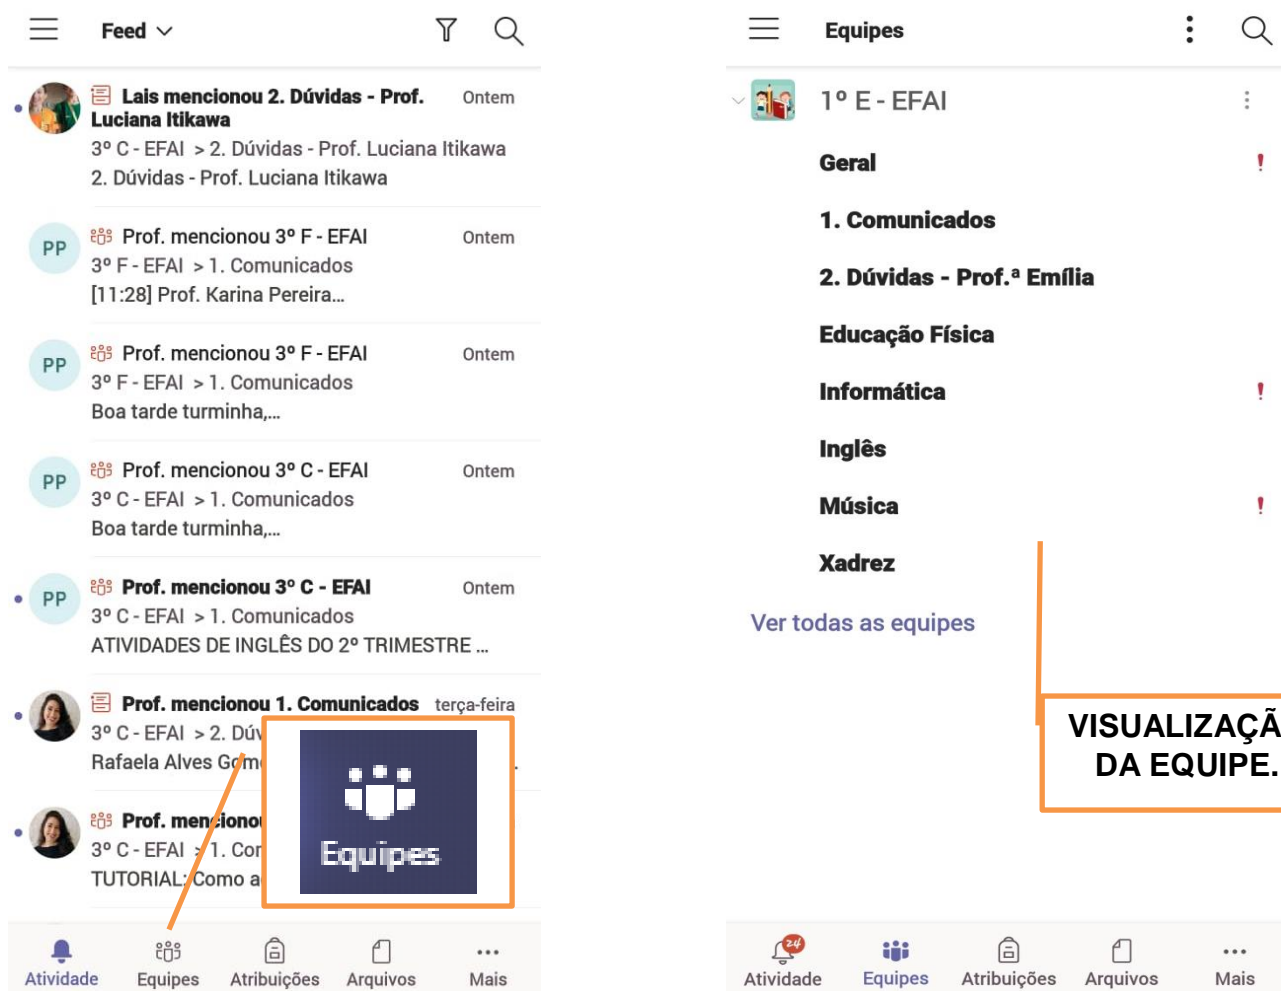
Feed

Lais mencionou 2. Dúvidas - Prof. Luciana Itikawa Ontem
3º C - EFAI > 2. Dúvidas - Prof. Luciana Itikawa
2. Dúvidas - Prof. Luciana Itikawa

PP Prof. mencionou 3º F - EFAI Ontem
3º F - EFAI > 1. Comunicados
[11:28] Prof. Karina Pereira...

PP Prof. mencionou 3º F - EFAI Ontem
3º F - EFAI > 1. Comunicados
Boa tarde turminha,...

PP Prof. mencionou 3º C - EFAI Ontem
3º C - EFAI > 1. Comunicados
Boa tarde turminha,...

PP Prof. mencionou 3º C - EFAI Ontem
3º C - EFAI > 1. Comunicados
ATIVIDADES DE INGLÊS DO 2º TRIMESTRE ...

Prof. mencionou 1. Comunicados terça-feira
3º C - EFAI > 2. Dúv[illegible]
Rafaela Alves Go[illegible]

Prof. men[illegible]
3º C - EFAI > 1. Co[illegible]
TUTORIAL: Como a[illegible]

Equipes

Atividade Equipes Atribuições Arquivos Mais

Equipes

1º E - EFAI
Geral
1. Comunicados
2. Dúvidas - Prof.ª Emília
Educação Física
Informática
Inglês
Música
Xadrez
Ver todas as equipes

VISUALIZAÇÃ DA EQUIPE.

24
Atividade Equipes Atribuições Arquivos Mais